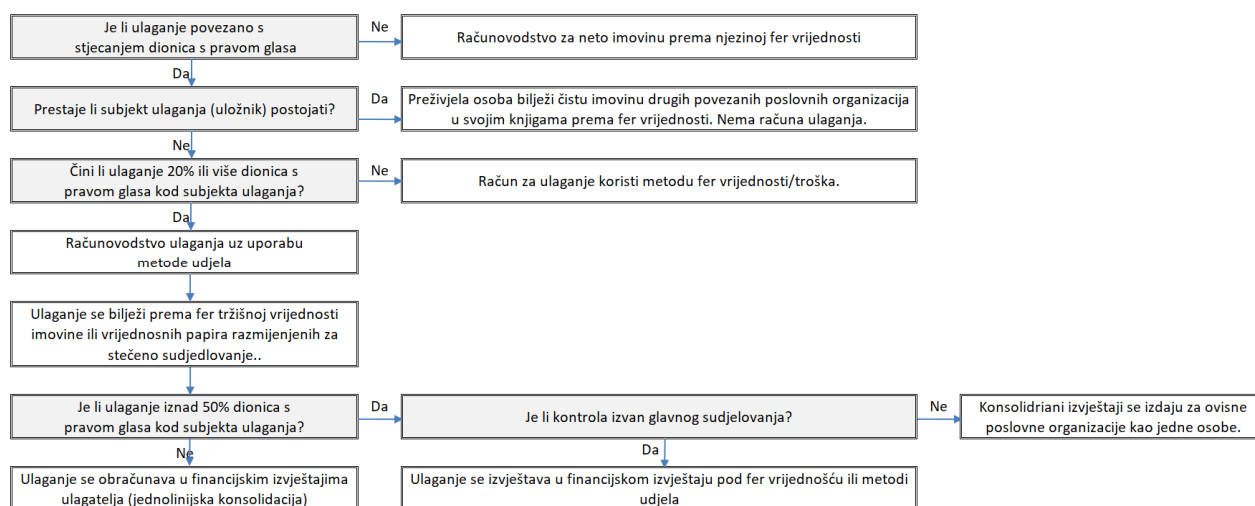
Je li ulaganje povezano s stjecanjem dionica s pravom glasa

Ne

Računovodstvo za neto imovinu prema njezinoj fer vrijednosti

Da

Prestaje li subjekt ulaganja (uložnik) postojati?

Da

Preživjela osoba bilježi čistu imovinu drugih povezanih poslovnih organizacija u svojim knjigama prema fer vrijednosti. Nema računa ulaganja.

Ne

Čini li ulaganje 20% ili više dionica s pravom glasa kod subjekta ulaganja?

Ne

Račun za ulaganje koristi metodu fer vrijednosti/troška.

Da

Računovodstvo ulaganja uz uporabu metode udjela

Ulaganje se bilježi prema fer tržišnoj vrijednosti imovine ili vrijednosnih papira razmijenjenih za stečeno sudjedlovanje..

Je li ulaganje iznad 50% dionica s pravom glasa kod subjekta ulaganja?

Da

Je li kontrola izvan glavnog sudjelovanja?

Ne

Konsolidriani izvještaji se izdaju za ovisne poslovne organizacije kao jedne osobe.

Ne

Da

Ulaganje se obračunava u financijskim izvještajima ulagatelja (jednolinijska konsolidacija)

Ulaganje se izvještava u financijskom izvještaju pod fer vrijednošću ili metodi udjela